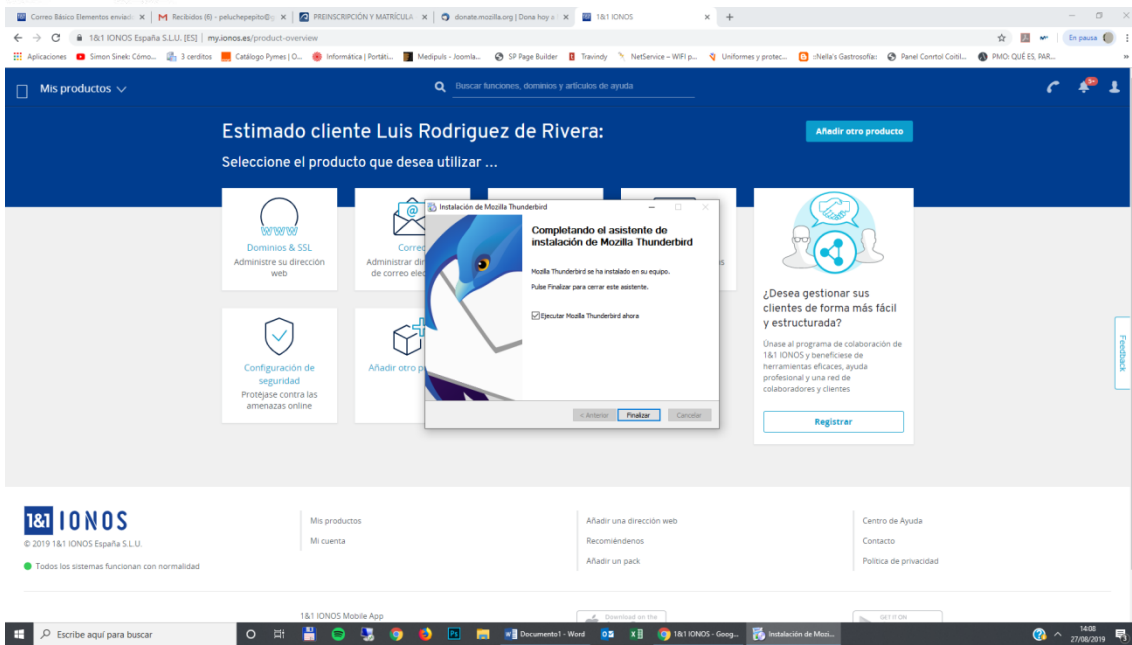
Correo Básico Elementos enviad ×
Recibidos (6) - peluchepepito@ ×
PREINSCRIPCIÓN Y MATRÍCULA ×
donate.mozilla.org | Dona hoy a ×
1&1 IONOS ×
+

1&1 IONOS España S.L.U. [ES] | my.ionos.es/product-overview
En pausa

Aplicaciones
Simon Sinek: Cómo...
3 cerditos
Catálogo Pymes | O...
Informática | Portáti...
Medipuls - Joomla...
SP Page Builder
Travindy
NetService – WiFi p...
Uniformes y protec...
::Nella's Gastrosofia::
Panel Conrtol Coitil...
PMO: QUÉ ES, PAR...

Mis productos
Buscar funciones, dominios y artículos de ayuda

Estimado cliente Luis Rodriguez de Rivera:
Seleccione el producto que desea utilizar ...

Añadir otro producto

www
Dominios & SSL
Administre su dirección web

Correo
Administrar dir de correo elec

Configuración de seguridad
Protéjase contra las amenazas online

Añadir otro p

¿Desea gestionar sus clientes de forma más fácil y estructurada?

Únase al programa de colaboración de 1&1 IONOS y benefíciese de herramientas eficaces, ayuda profesional y una red de colaboradores y clientes

Registrar

Feedback

Instalación de Mozilla Thunderbird

Completando el asistente de instalación de Mozilla Thunderbird

Mozilla Thunderbird se ha instalado en su equipo.

Pulse Finalizar para cerrar este asistente.

Ejecutar Mozilla Thunderbird ahora

< Anterior
Finalizar
Cancelar

1&1 IONOS
© 2019 1&1 IONOS España S.L.U.
Todos los sistemas funcionan con normalidad

Mis productos
Mi cuenta

Añadir una dirección web
Recomiéndenos
Añadir un pack

Centro de Ayuda
Contacto
Política de privacidad

1&1 IONOS Mobile App
Download on the
GET IT ON

Escribe aquí para buscar
Documento1 - Word
1&1 IONOS - Goog...
Instalación de Mozi...
14:08
27/08/2019